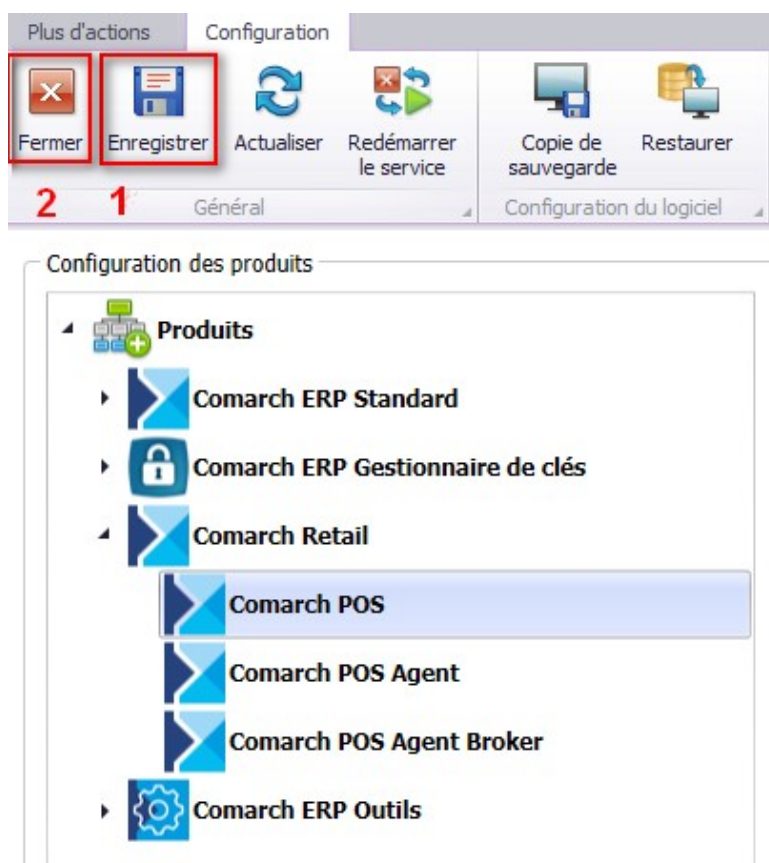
Plus d'actions
Configuration

Fermer
Enregistrer
Actualiser
Redémarrer le service
Copie de sauvegarde
Restaurer

2 1
Général
Configuration du logiciel

Configuration des produits

Produits
Comarch ERP Standard
Comarch ERP Gestionnaire de clés
Comarch Retail
Comarch POS
Comarch POS Agent
Comarch POS Agent Broker
Comarch ERP Outils